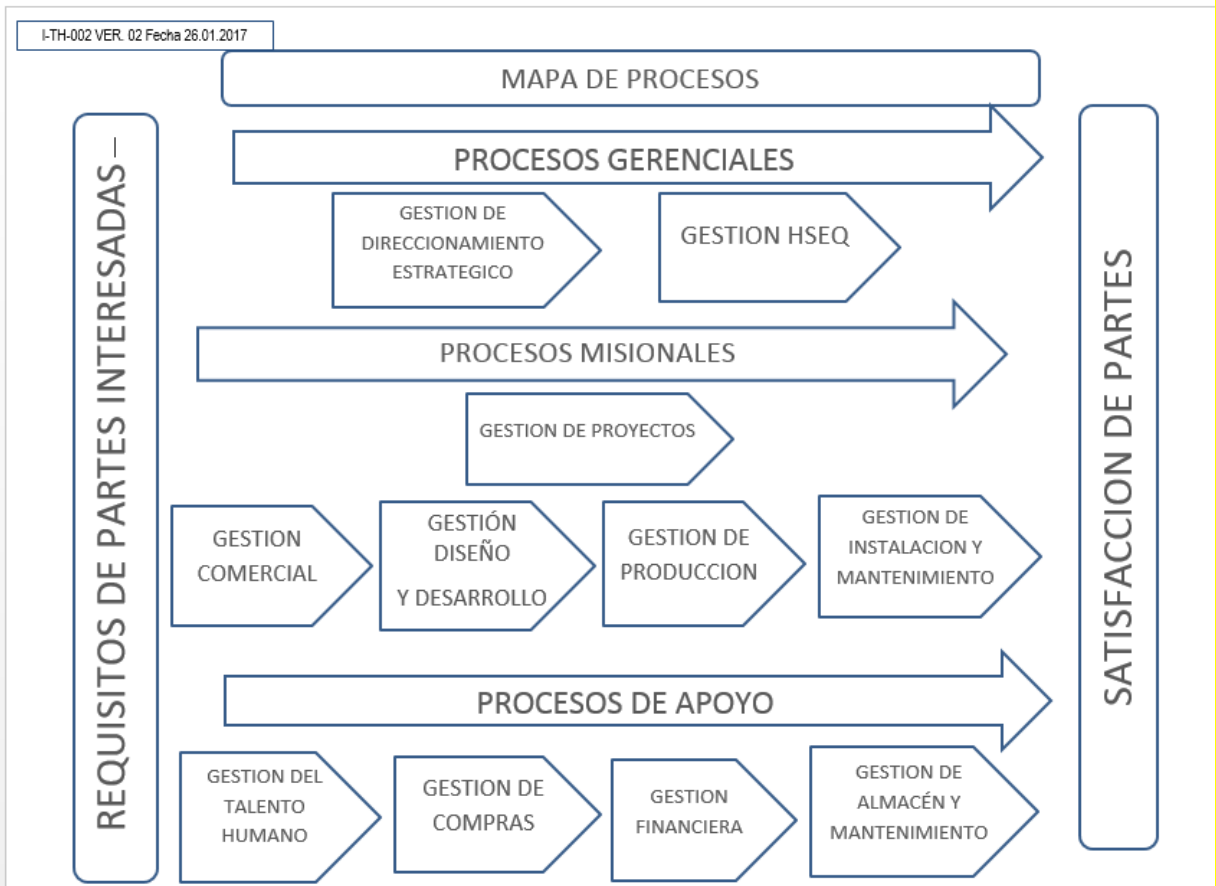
I-TH-002 VER. 02 Fecha 26.01.2017

MAPA DE PROCESOS

REQUISITOS DE PARTES INTERESADAS

PROCESOS GERENCIALES

GESTION DE DIRECCIONAMIENTO ESTRATEGICO

GESTION HSEQ

PROCESOS MISIONALES

GESTION DE PROYECTOS

GESTION COMERCIAL

GESTIÓN DISEÑO Y DESARROLLO

GESTION DE PRODUCCION

GESTION DE INSTALACION Y MANTENIMIENTO

PROCESOS DE APOYO

GESTION DEL TALENTO HUMANO

GESTION DE COMPRAS

GESTION FINANCIERA

GESTION DE ALMACÉN Y MANTENIMIENTO

SATISFACCION DE PARTES